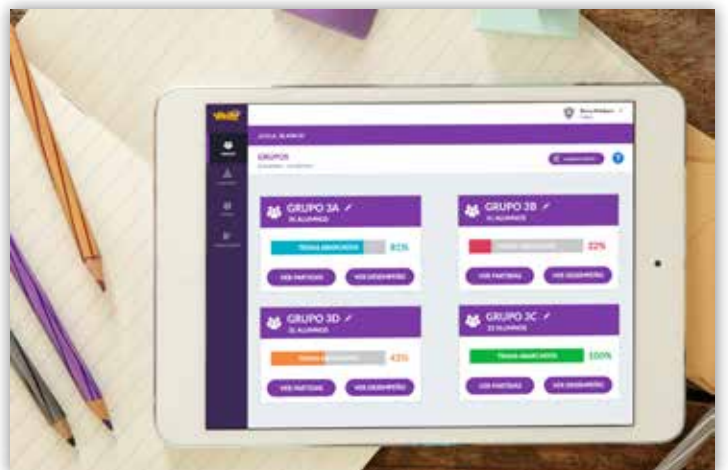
GRUPOS

GRUPO 3A
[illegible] ALUMNOS
TEMAS ABARCADOS 81%
VER PARTIDAS
VER DESEMPEÑO

GRUPO 3B
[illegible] ALUMNOS
TEMAS ABARCADOS 22%
VER PARTIDAS
VER DESEMPEÑO

GRUPO 3D
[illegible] ALUMNOS
TEMAS ABARCADOS 43%
VER PARTIDAS
VER DESEMPEÑO

GRUPO 3C
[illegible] ALUMNOS
TEMAS ABARCADOS 100%
VER PARTIDAS
VER DESEMPEÑO